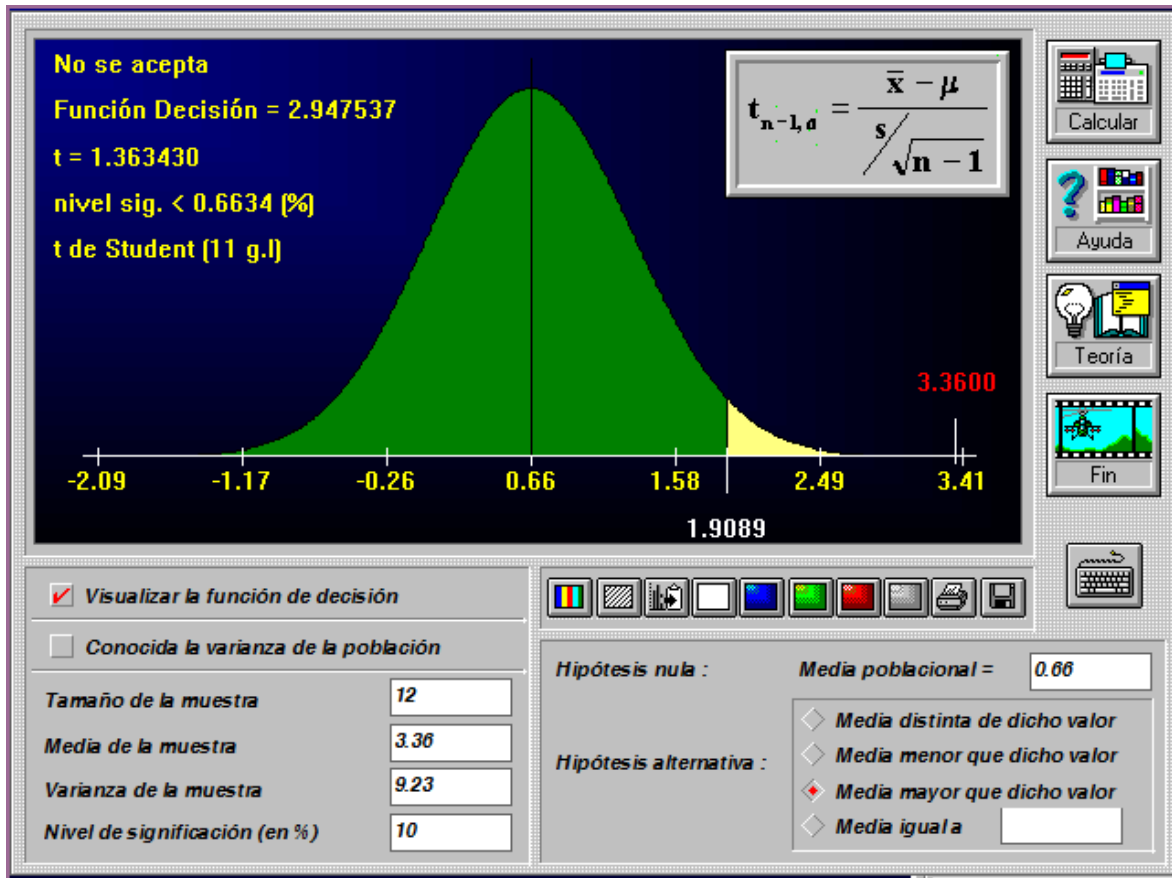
No se acepta

Función Decisión = 2.947537

t = 1.363430

nivel sig. < 0.6634 (%)

t de Student (11 g.l)

$t_{n-1,\alpha} = \frac{\bar{x} - \mu}{s/\sqrt{n-1}}$

3.3600

-2.09 -1.17 -0.26 0.66 1.58 2.49 3.41

1.9089

Calcular

Ayuda

Teoría

Fin

Visualizar la función de decisión

Conocida la varianza de la población

Tamaño de la muestra 12

Media de la muestra 3.36

Varianza de la muestra 9.23

Nivel de significación (en %) 10

Hipótesis nula : Media poblacional = 0.66

Hipótesis alternativa :

Media distinta de dicho valor

Media menor que dicho valor

Media mayor que dicho valor

Media igual a